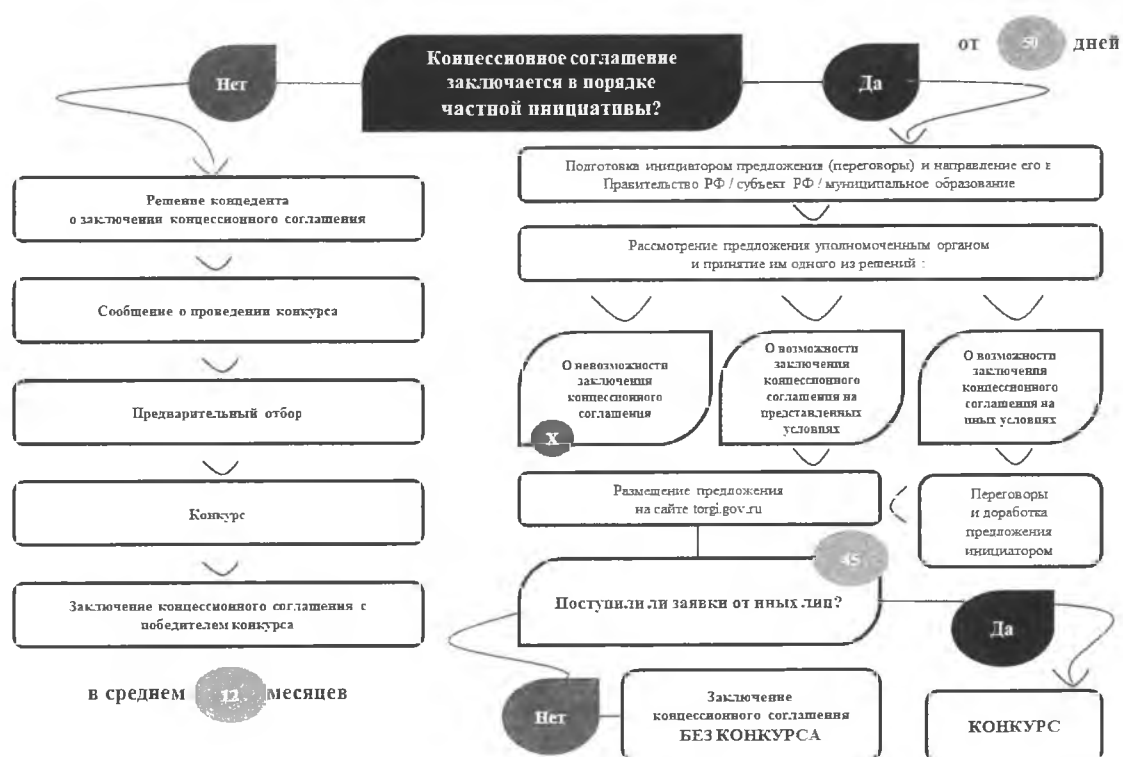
Концессионное соглашение заключается в порядке частной инициативы?

Нет

Да

от 50 дней

Решение концедента о заключения концессионного соглашения

Сообщение о проведении конкурса

Предварительный отбор

Конкурс

Заключение концессионного соглашения с победителем конкурса

в среднем 12 месяцев

Подготовка инициатором предложения (переговоры) и направление его в Правительство РФ / субъект РФ / муниципальное образование

Рассмотрение предложения уполномоченным органом и принятие им одного из решений :

О невозможности заключения концессионного соглашения

X

О возможности заключения концессионного соглашения на представленных условиях

О возможности заключения концессионного соглашения на иных условиях

Размещение предложения на сайте torgi.gov.ru

Переговоры и доработка предложения инициатором

45

Поступили ли заявки от иных лиц?

Да

Нет

Заключение концессионного соглашения БЕЗ КОНКУРСА

КОНКУРС